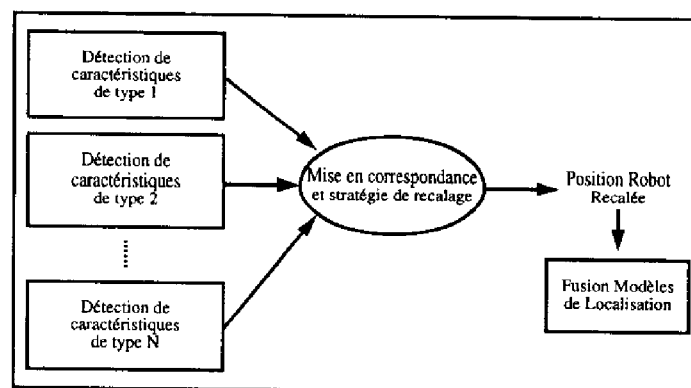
Détection de caractéristiques de type 1

Détection de caractéristiques de type 2

Détection de caractéristiques de type N

Mise en correspondance et stratégie de recalage

Position Robot Recalée

Fusion Modèles de Localisation